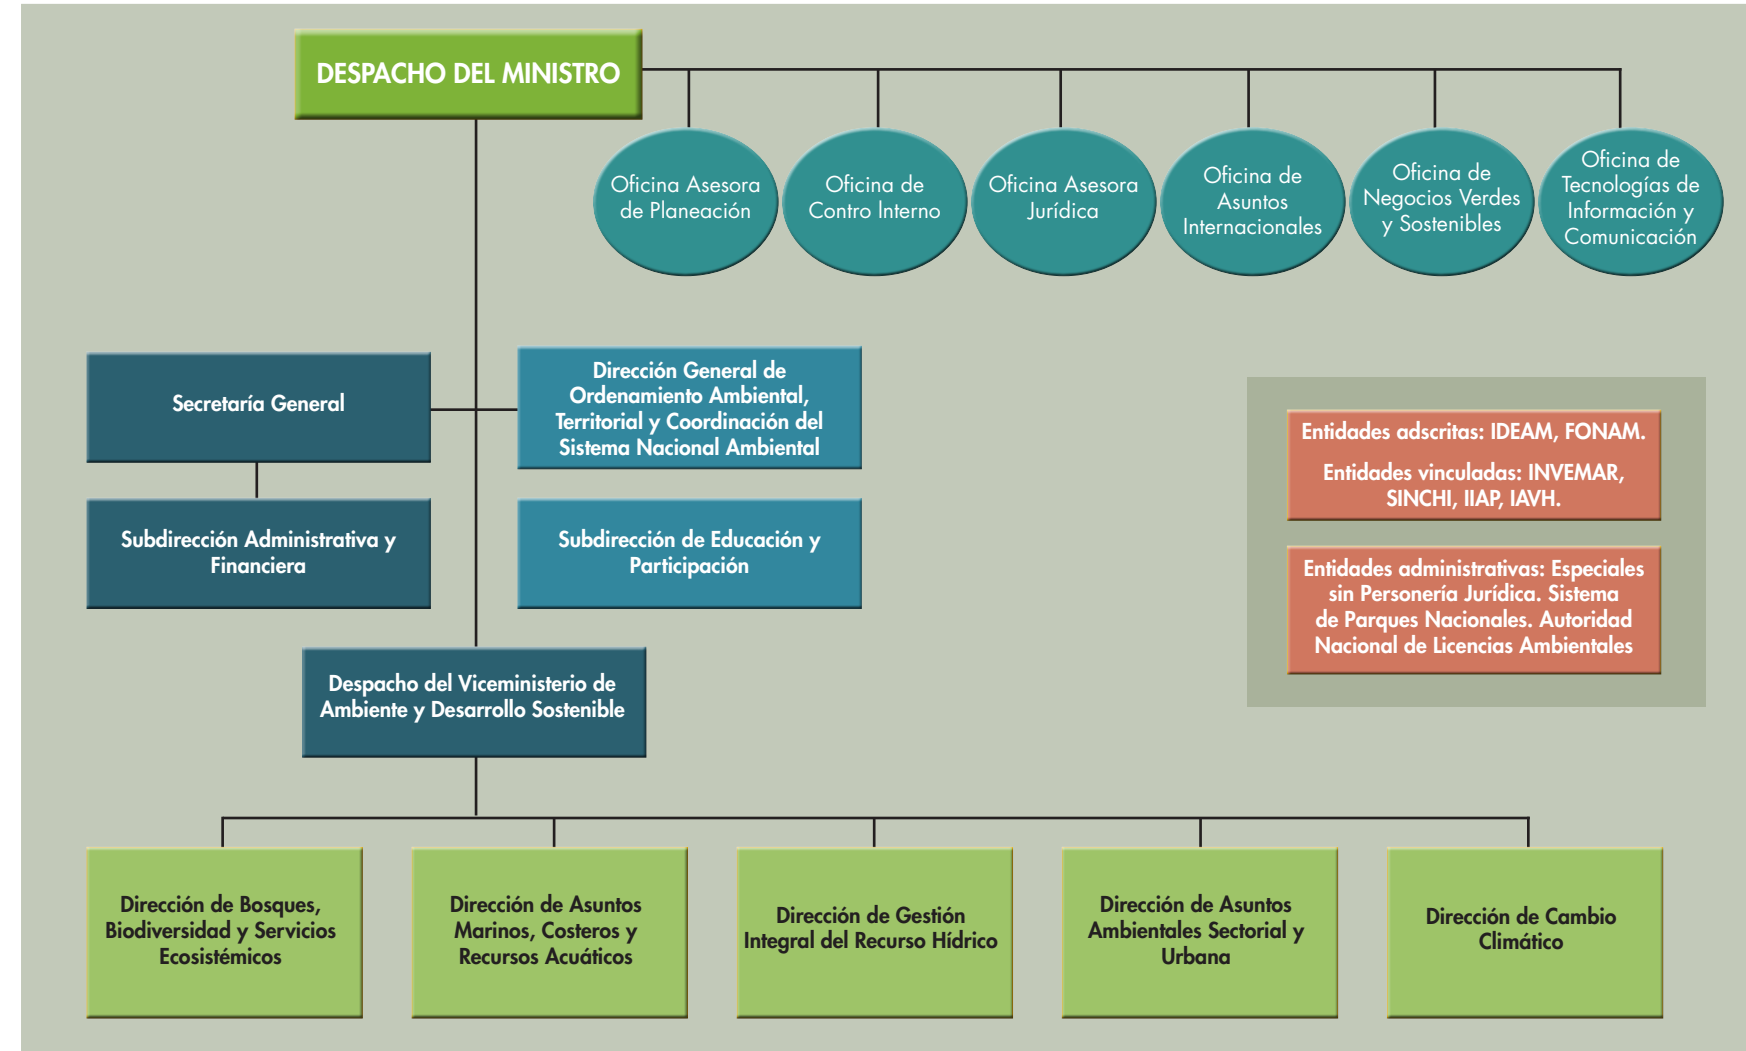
DESPACHO DEL MINISTRO

Oficina Asesora de Planeación

Oficina de Contro Interno

Oficina Asesora Jurídica

Oficina de Asuntos Internacionales

Oficina de Negocios Verdes y Sostenibles

Oficina de Tecnologías de Información y Comunicación

Secretaría General

Dirección General de Ordenamiento Ambiental, Territorial y Coordinación del Sistema Nacional Ambiental

Subdirección Administrativa y Financiera

Subdirección de Educación y Participación

Entidades adscritas: IDEAM, FONAM.

Entidades vinculadas: INVEMAR, SINCHI, IIAP, IAVH.

Entidades administrativas: Especiales sin Personería Jurídica. Sistema de Parques Nacionales. Autoridad Nacional de Licencias Ambientales

Despacho del Viceministerio de Ambiente y Desarrollo Sostenible

Dirección de Bosques, Biodiversidad y Servicios Ecosistémicos

Dirección de Asuntos Marinos, Costeros y Recursos Acuáticos

Dirección de Gestión Integral del Recurso Hídrico

Dirección de Asuntos Ambientales Sectorial y Urbana

Dirección de Cambio Climático